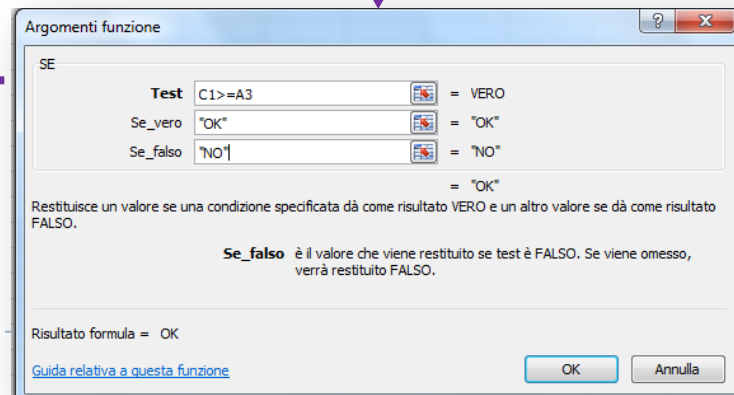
Argomenti funzione

?

X

SE

Test C1>=A3 = VERO

Se_vero "OK" = "OK"

Se_falso "NO" = "NO"

= "OK"

Restituisce un valore se una condizione specificata dà come risultato VERO e un altro valore se dà come risultato FALSO.

Se_falso è il valore che viene restituito se test è FALSO. Se viene omesso, verrà restituito FALSO.

Risultato formula = OK

Guida relativa a questa funzione

OK

Annulla